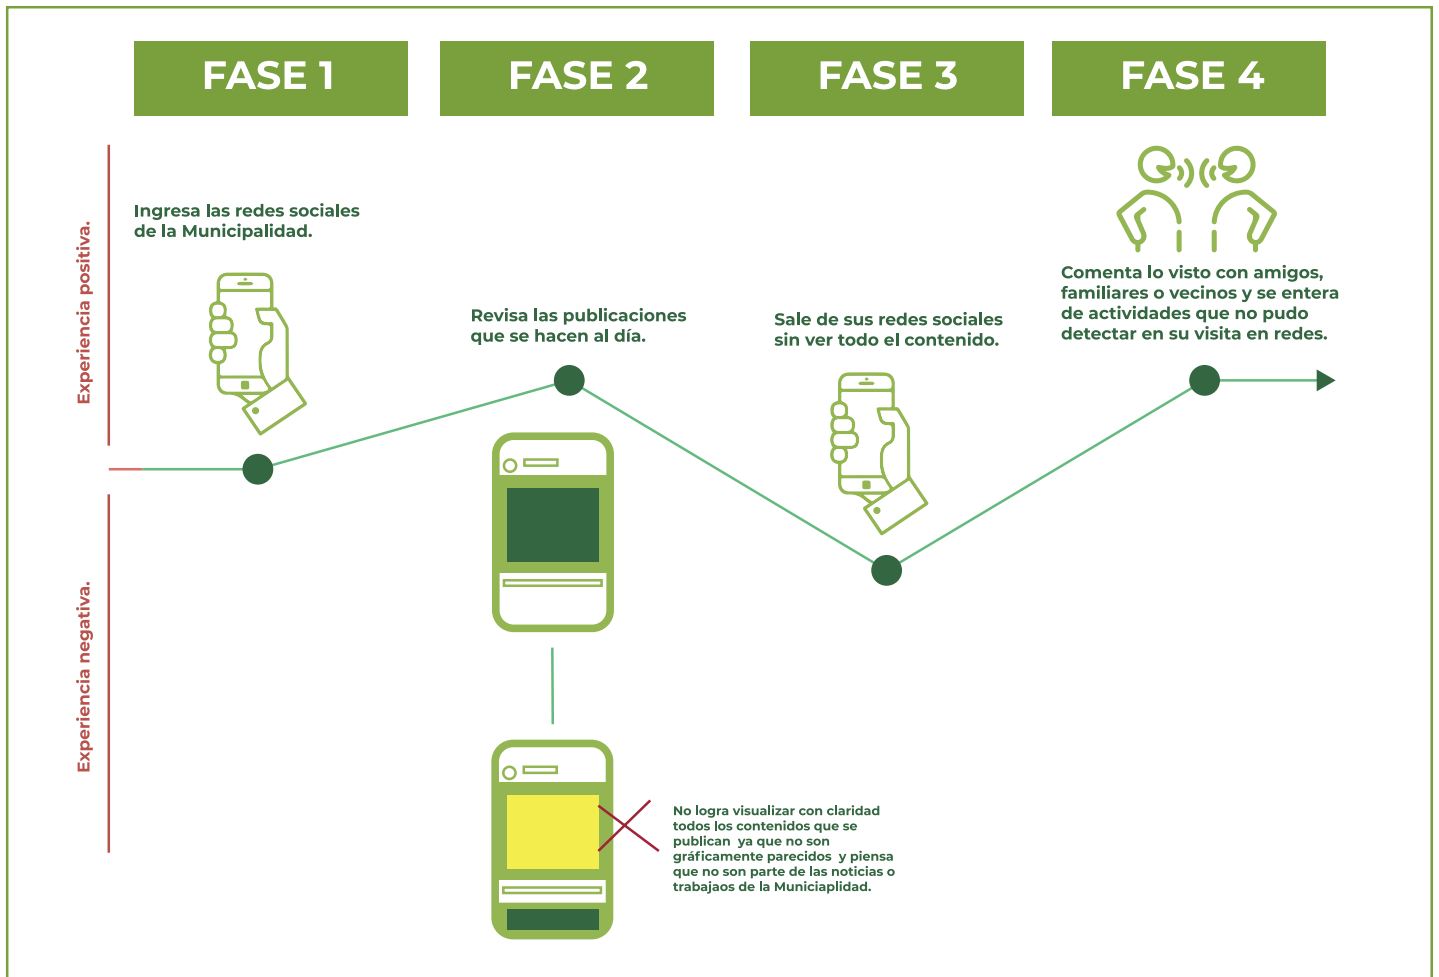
FASE 1

FASE 2

FASE 3

FASE 4

Experiencia positiva.

Experiencia negativa.

Ingresa las redes sociales de la Municipalidad.

Revisa las publicaciones que se hacen al día.

Sale de sus redes sociales sin ver todo el contenido.

Comenta lo visto con amigos, familiares o vecinos y se entera de actividades que no pudo detectar en su visita en redes.

No logra visualizar con claridad todos los contenidos que se publican ya que no son gráficamente parecidos y piensa que no son parte de las noticias o trabajaos de la Municiaplidad.